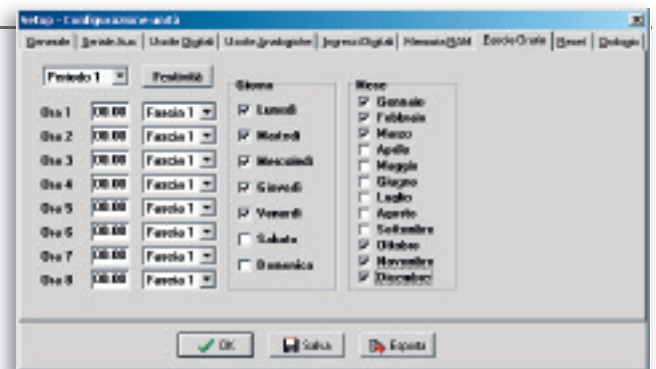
Setup - Configurazione unità

Generale | Seriale Aux | Uscite Digitali | Uscite Analogiche | Ingressi Digitali | Memoria RAM | Fascia Oraria | Reset | Orologio

Periodo 1
Festività

Ora 1 00:00 Fascia 1
Ora 2 00:00 Fascia 1
Ora 3 00:00 Fascia 1
Ora 4 00:00 Fascia 1
Ora 5 00:00 Fascia 1
Ora 6 00:00 Fascia 1
Ora 7 00:00 Fascia 1
Ora 8 00:00 Fascia 1

Giorno
Lunedì
Martedì
Mercoledì
Giovedì
Venerdì
Sabato
Domenica

Mese
Gennaio
Febbraio
Marzo
Aprile
Maggio
Giugno
Luglio
Agosto
Settembre
Ottobre
Novembre
Dicembre

OK
Salva
Esporta